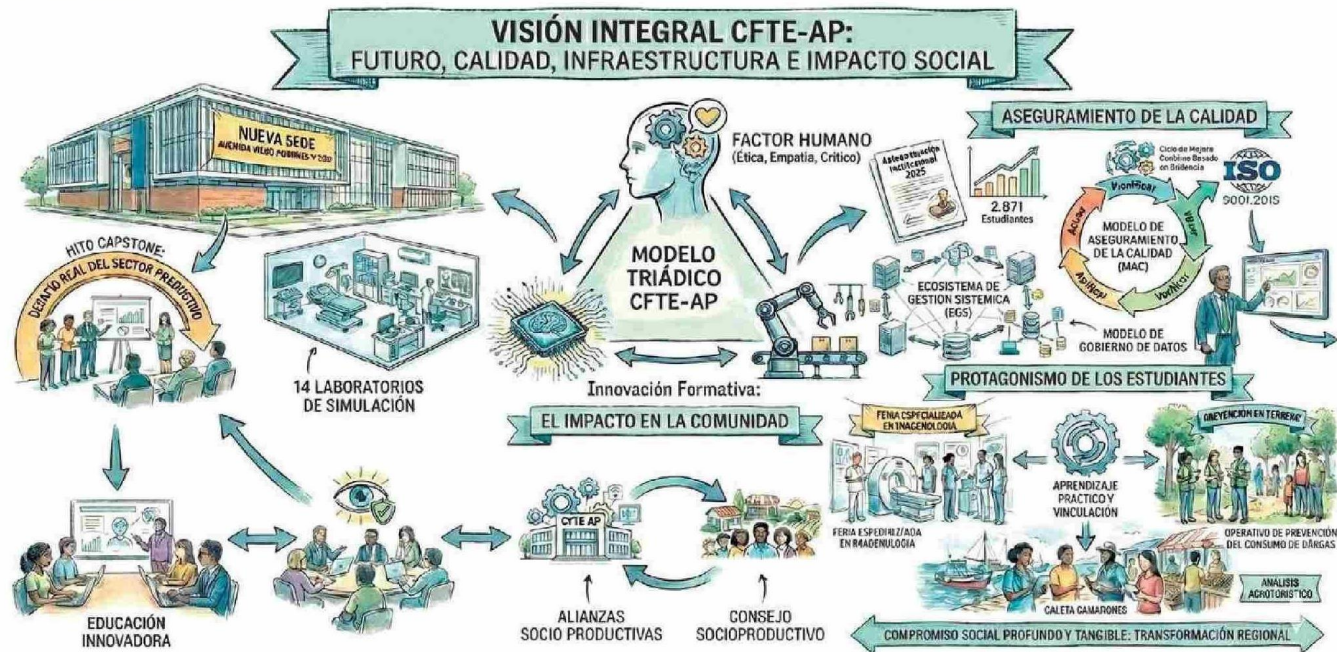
VISIÓN INTEGRAL CFTE-AP:
FUTURO, CALIDAD, INFRAESTRUCTURA E IMPACTO SOCIAL

NUEVA SEDE
AVENIDA VIEJO POBRINES Y 2021

HITO CAPSTONE:
DESAFÍO REAL DEL SECTOR PRODUCTIVO

14 LABORATORIOS DE SIMULACIÓN

FACTOR HUMANO
(Ética, Empatía, Crítico)

MODELO TRIÁDICO CFTE-AP

Innovación Formativa:

EL IMPACTO EN LA COMUNIDAD

ASEGURAMIENTO DE LA CALIDAD

Autoevaluación Institucional 2025

2.871 Estudiantes

Ciclo de Mejora Continua Basado en Evidencia

ISO 9001:2015

Planificar
Actuar
Hacer
Verificar
Aplicar

MODELO DE ASEGURAMIENTO DE LA CALIDAD (MAC)

ECOSISTEMA DE GESTIÓN SISTÉMICA (EGS)

MODELO DE GOBIERNO DE DATOS

PROTAGONISMO DE LOS ESTUDIANTES

FERIA ESPECIALIZADA EN IMAGENOLOGÍA

PREVENCIÓN EN TERRENO

APRENDIZAJE PRÁCTICO Y VINCULACIÓN

FERIA ESPEDIALIZ/ADA EN IMADENULOGÍA

OPERATIVO DE PREVENCIÓN DEL CONSUMO DE DÁRGAS

ANALISIS AGROTURÍSTICO

CALETA CAMARONES

CFTE AP

EDUCACIÓN INNOVADORA

ALIANZAS SOCIO PRODUCTIVAS

CONSEJO SOCIOPRODUCTIVO

COMPROMISO SOCIAL PROFUNDO Y TANGIBLE: TRANSFORMACIÓN REGIONAL